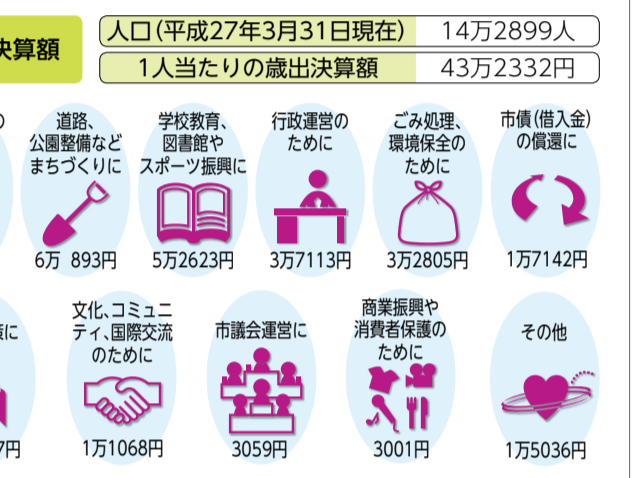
決算額

人口(平成27年3月31日現在) 14万2899人
1人当たりの歳出決算額 43万2332円

の

道路、公園整備などまちづくりに
6万 893円

学校教育、図書館やスポーツ振興に
5万2623円

行政運営のために
3万7113円

ごみ処理、環境保全のために
3万2805円

市債(借入金)の償還に
1万7142円

護に

7円

文化、コミュニティ、国際交流のために
1万1068円

市議会運営に
3059円

商業振興や消費者保護のために
3001円

その他
1万5036円